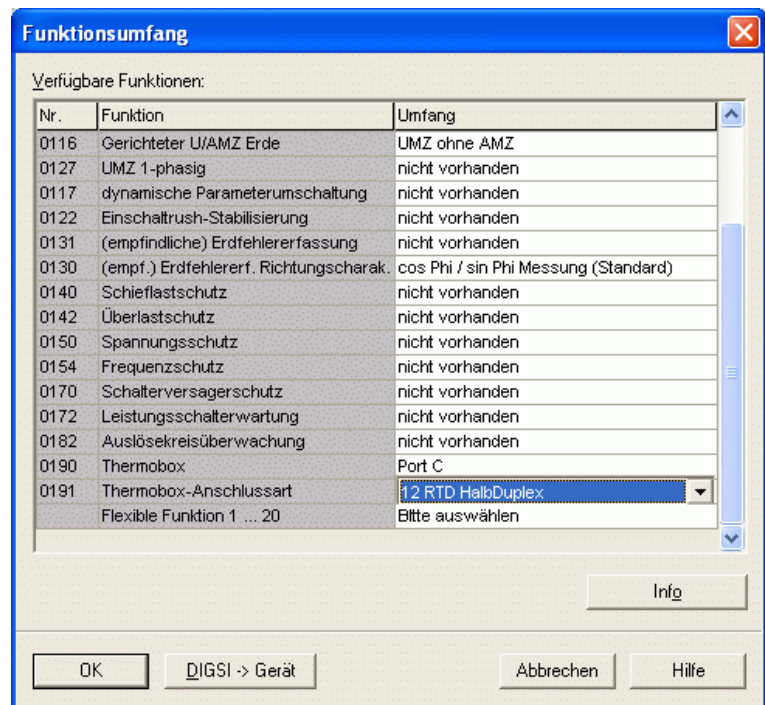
Funktionsumfang

Verfügbare Funktionen:

| Nr. | Funktion | Umfang |
|---|---|---|
| 0116 | Gerichteter U/AMZ Erde | UMZ ohne AMZ |
| 0127 | UMZ 1-phasig | nicht vorhanden |
| 0117 | dynamische Parameterumschaltung | nicht vorhanden |
| 0122 | Einschaltrush-Stabilisierung | nicht vorhanden |
| 0131 | (empfindliche) Erdfehlererfassung | nicht vorhanden |
| 0130 | (empf.) Erdfehlererf. Richtungscharak. | cos Phi / sin Phi Messung (Standard) |
| 0140 | Schieflastschutz | nicht vorhanden |
| 0142 | Überlastschutz | nicht vorhanden |
| 0150 | Spannungsschutz | nicht vorhanden |
| 0154 | Frequenzschutz | nicht vorhanden |
| 0170 | Schalterversagerschutz | nicht vorhanden |
| 0172 | Leistungsschalterwartung | nicht vorhanden |
| 0182 | Auslösekreisüberwachung | nicht vorhanden |
| 0190 | Thermobox | Port C |
| 0191 | Thermobox-Anschlussart | 12 RTD HalbDuplex |
| | Flexible Funktion 1 ... 20 | Bitte auswählen |

Info

OK | DIGSI -> Gerät | Abbrechen | Hilfe